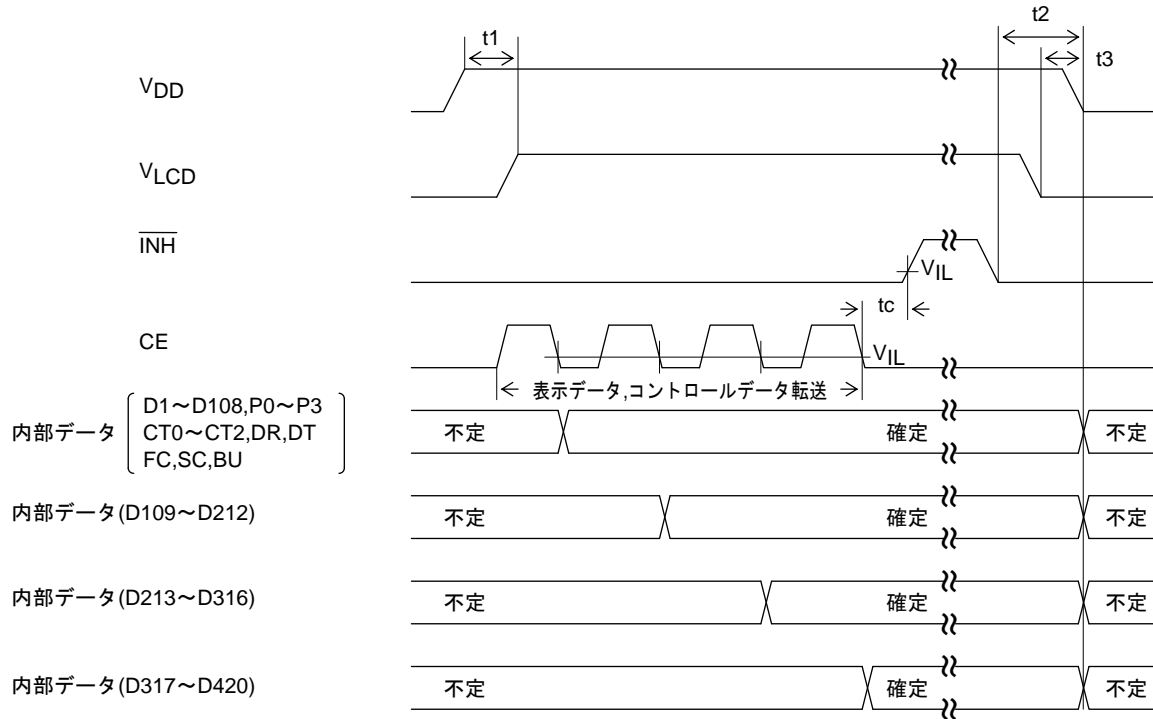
t1

t2

t3

$V_{DD}$

$V_{LCD}$

$\overline{INH}$

$V_{IL}$

tc

CE

$V_{IL}$

表示データ,コントロールデータ転送

内部データ ( D1～D108,P0～P3 CT0～CT2,DR,DT FC,SC,BU )

不定 確定 不定

内部データ(D109～D212)

不定 確定 不定

内部データ(D213～D316)

不定 確定 不定

内部データ(D317～D420)

不定 確定 不定